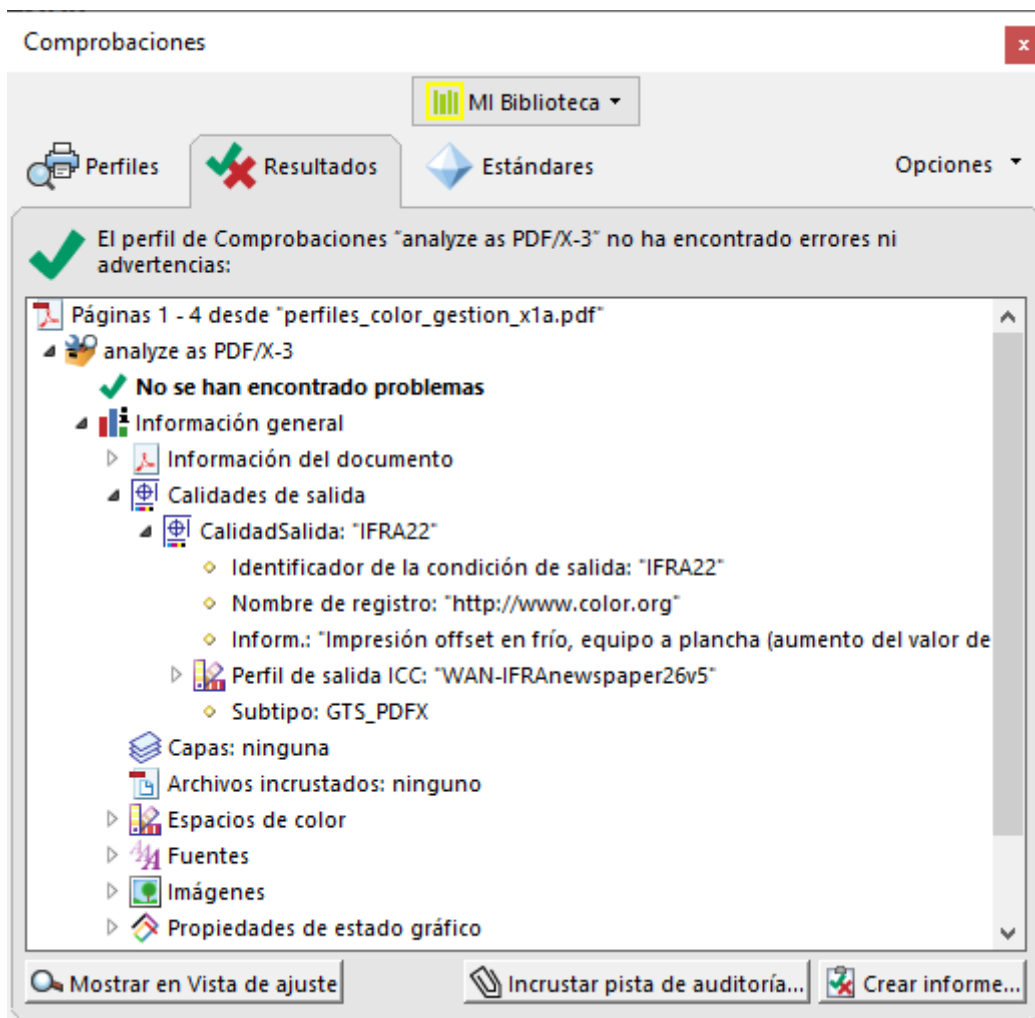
Comprobaciones

x

MI Biblioteca

Perfiles

Resultados

Estándares

Opciones

El perfil de Comprobaciones "analyze as PDF/X-3" no ha encontrado errores ni advertencias:

Páginas 1 - 4 desde "perfiles_color_gestion_x1a.pdf"

analyze as PDF/X-3

No se han encontrado problemas

Información general

Información del documento

Calidades de salida

CalidadSalida: "IFRA22"

Identificador de la condición de salida: "IFRA22"

Nombre de registro: "http://www.color.org"

Inform.: "Impresión offset en frío, equipo a plancha (aumento del valor de

Perfil de salida ICC: "WAN-IFRAnewspaper26v5"

Subtipo: GTS_PDFX

Capas: ninguna

Archivos incrustados: ninguno

Espacios de color

Fuentes

Imágenes

Propiedades de estado gráfico

Mostrar en Vista de ajuste

Incrustar pista de auditoría...

Crear informe...